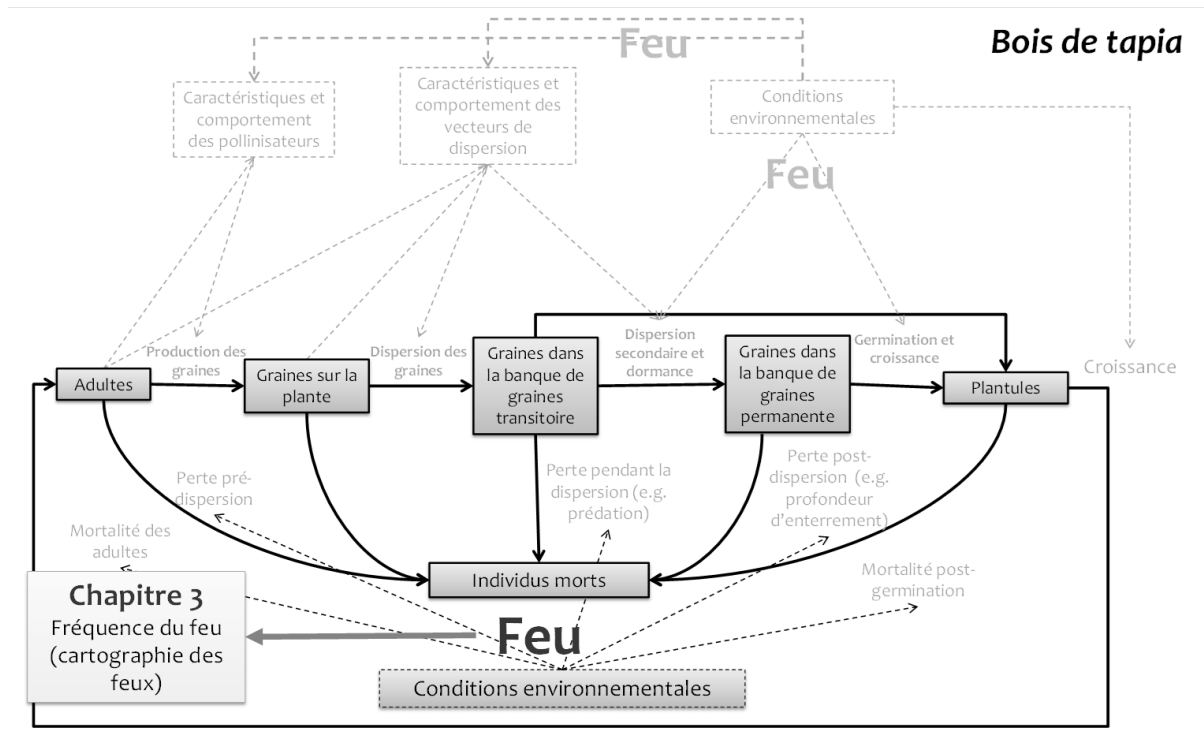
Bois de tapia

Feu

Caractéristiques et comportement des pollinisateurs

Caractéristiques et comportement des vecteurs de dispersion

Conditions environnementales

Feu

Croissance

Production des graines

Dispersion des graines

Dispersion secondaire et dormance

Germination et croissance

Adultes

Graines sur la plante

Graines dans la banque de graines transitoire

Graines dans la banque de graines permanente

Plantules

Perte pré-dispersion

Perte pendant la dispersion (e.g. prédation)

Perte post-dispersion (e.g. profondeur d'enterrement)

Mortalité des adultes

Individus morts

Mortalité post-germination

Chapitre 3
Fréquence du feu (cartographie des feux)

Feu

Conditions environnementales